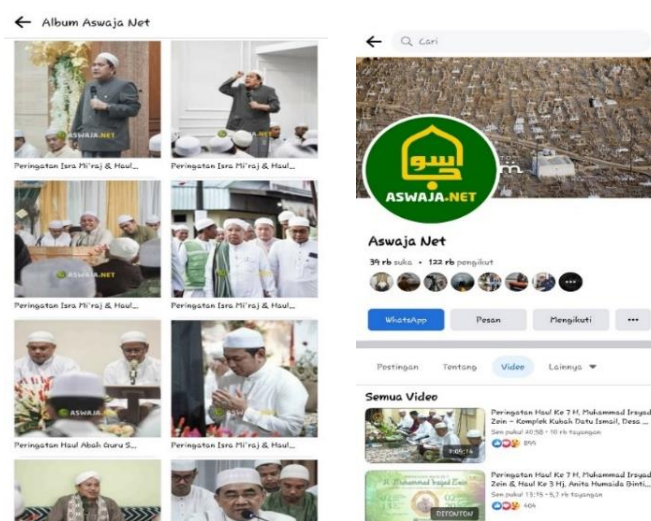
← Album Aswaja Net

ASWAJA.NET
Peringatan Isra Mi'raj & Haul...

Peringatan Isra Mi'raj & Haul...

ASWAJA.NET
Peringatan Isra Mi'raj & Haul...

Peringatan Isra Mi'raj & Haul...

ASWAJA
Peringatan Haul Abah Guru S...

Peringatan Isra Mi'raj & Haul...

← Cari

اسوجا
ASWAJA.NET

Aswaja Net
39 rb suka • 122 rb pengikut

WhatsApp
Pesan
Mengikuti
···

Postingan
Tentang
Video
Lainnya ▾

Semua Video

Peringatan Haul Ke 7 H. Muhammad Irsyad Zein – Komplek Kubah Datu Ismail, Desa ...
Sen pukul 10:58 · 10 rb tayangan
899

Peringatan Haul Ke 7 H. Muhammad Irsyad Zein & Haul Ke 3 Hj. Anita Humaida Binti...
Sen pukul 13:35 · 5,7 rb tayangan
404

DITONTON